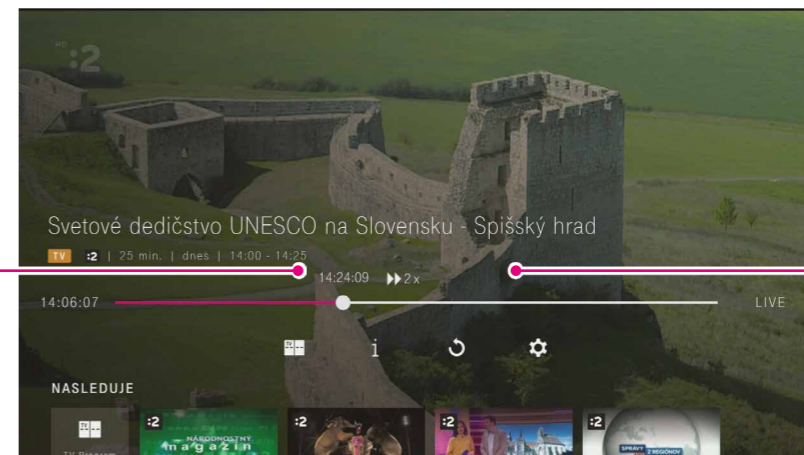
HD :2

Svetové dedičstvo UNESCO na Slovensku - Spišský hrad

TV :2 | 25 min. | dnes | 14:00 - 14:25

14:24:09 ▶▶ 2 x

14:06:07

LIVE

i

NASLEDUJE

TV Program

:2 NÁRODNOSTNÝ magazín

:2

:2

:2 SPRÁVY Z REGIÓNOV